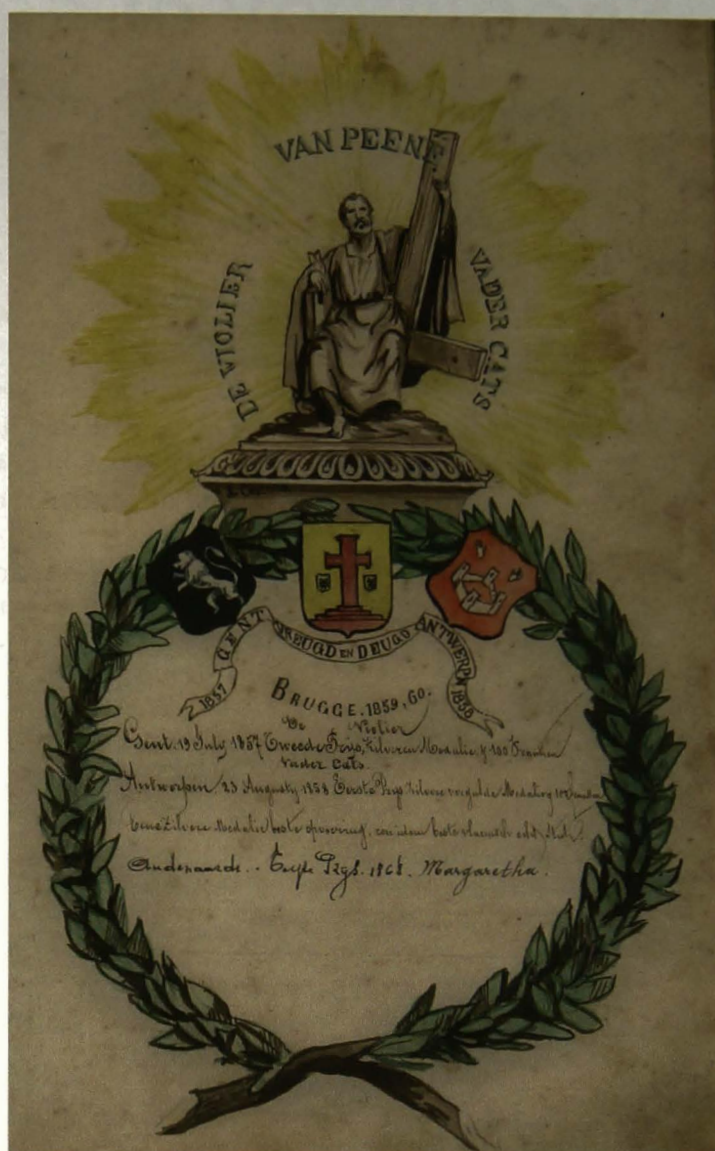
VAN PEENE

DE VIOLIER

VADER CATS

1857 GENT DEUGD EN DEUGD ANTWERPEN 1858

BRUGGE . 1859 . 60 .

De Violier

Gent 19 July 1857 Tweede Prijs, Zilveren Medalie, & 100 Franken

Vader Cats

Antwerpen 23 Augusty 1858 Eerste Prijs Zilvere vergulde Medalie 100 Franken

eene Zilvere Medalie beste opvoering, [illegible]

Audenaerde . . Eerste Prijs . 1868 . Margaretha .